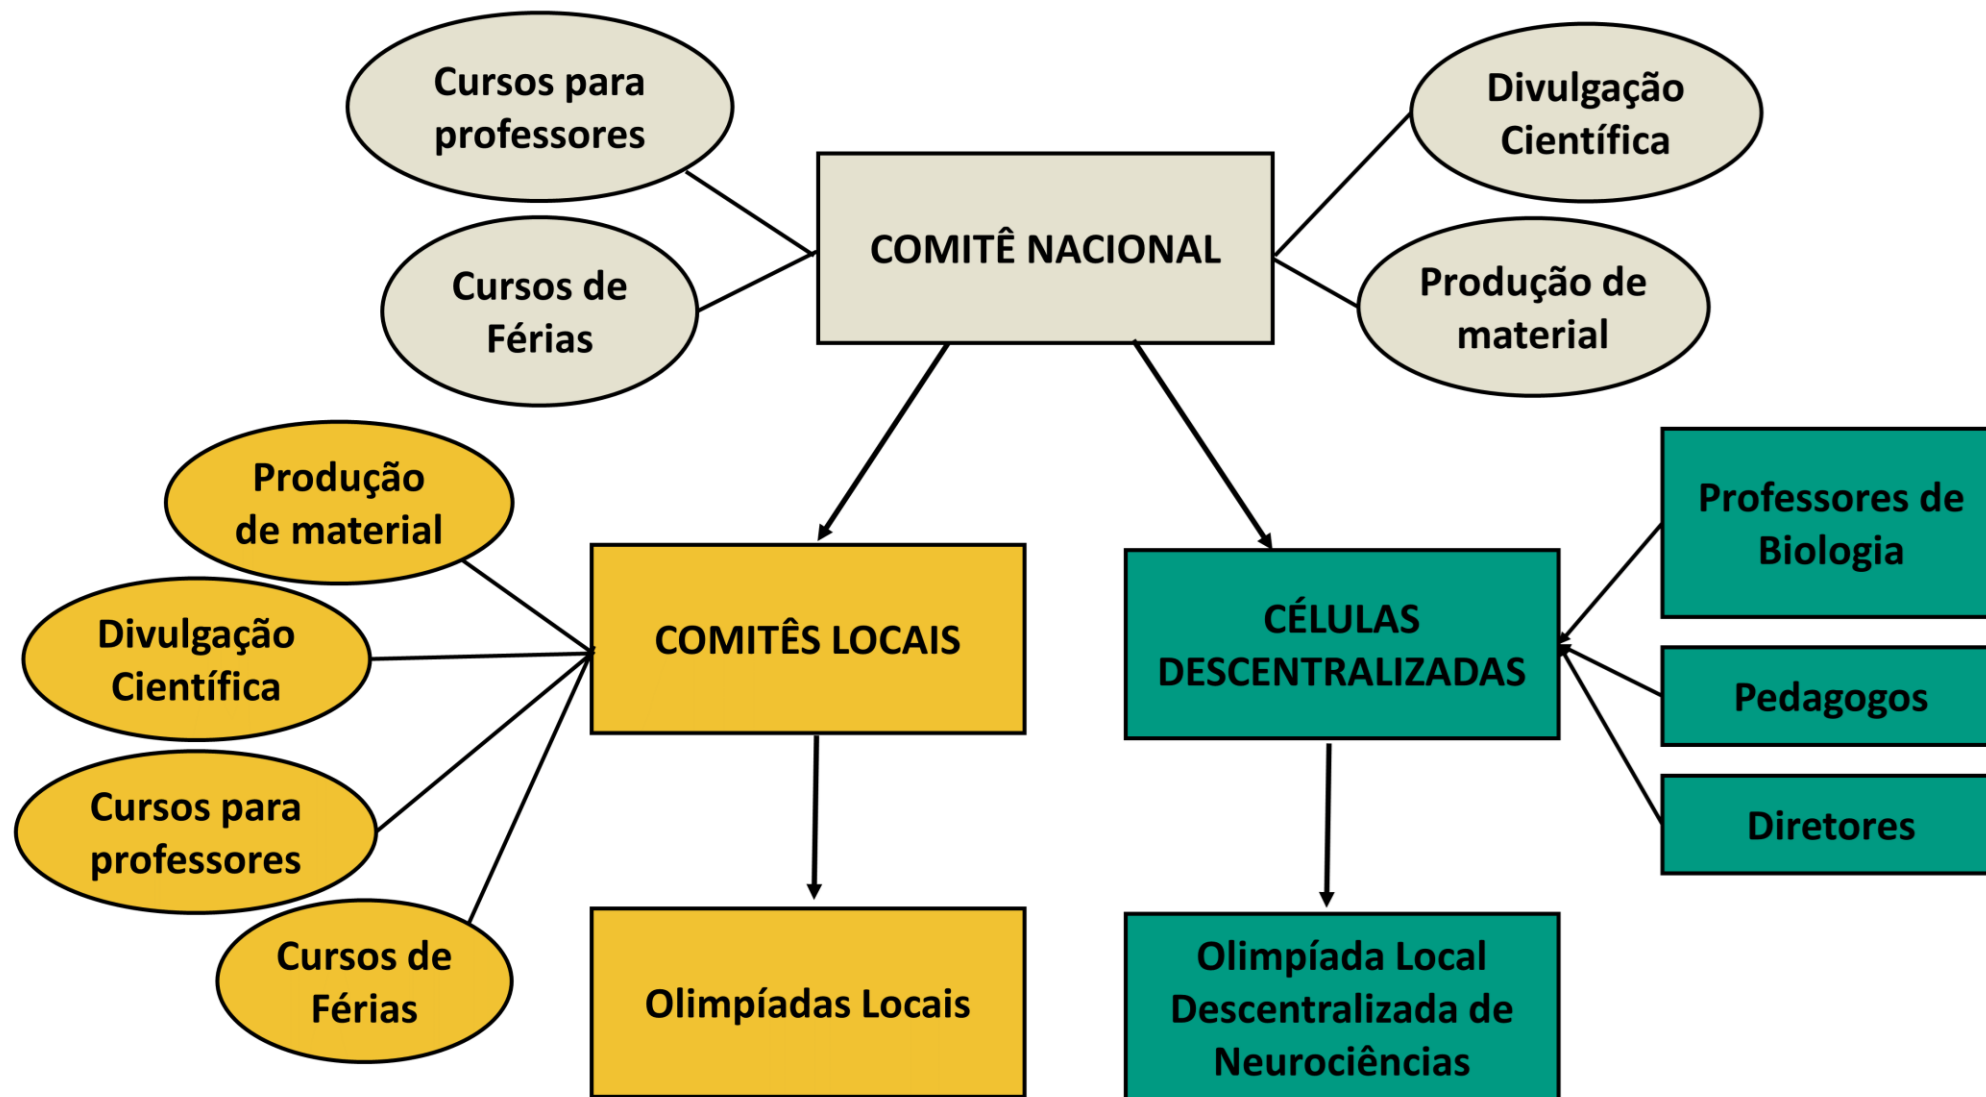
Cursos para professores

Cursos de Férias

COMITÊ NACIONAL

Divulgação Científica

Produção de material

Produção de material

Divulgação Científica

Cursos para professores

Cursos de Férias

COMITÊS LOCAIS

Olimpíadas Locais

CÉLULAS DESCENTRALIZADAS

Olimpíada Local Descentralizada de Neurociências

Professores de Biologia

Pedagogos

Diretores